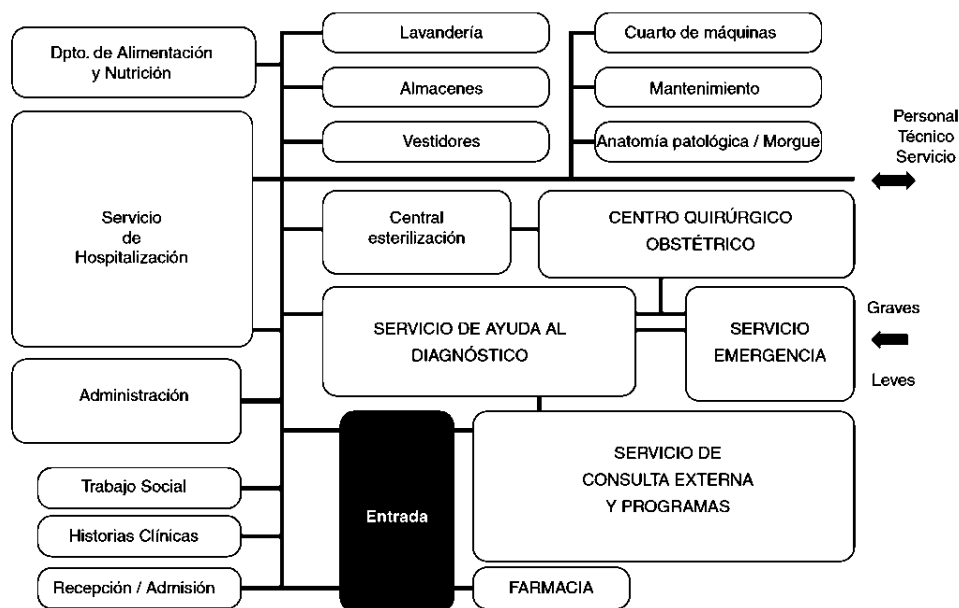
Dpto. de Alimentación y Nutrición

Lavandería

Almacenes

Vestidores

Cuarto de máquinas

Mantenimiento

Anatomía patológica / Morgue

Personal
Técnico
Servicio

Servicio de Hospitalización

Central esterilización

CENTRO QUIRÚRGICO OBSTÉTRICO

SERVICIO DE AYUDA AL DIAGNÓSTICO

SERVICIO EMERGENCIA

Graves

Leves

Administración

Entrada

SERVICIO DE CONSULTA EXTERNA Y PROGRAMAS

Trabajo Social

Historias Clínicas

Recepción / Admisión

FARMACIA